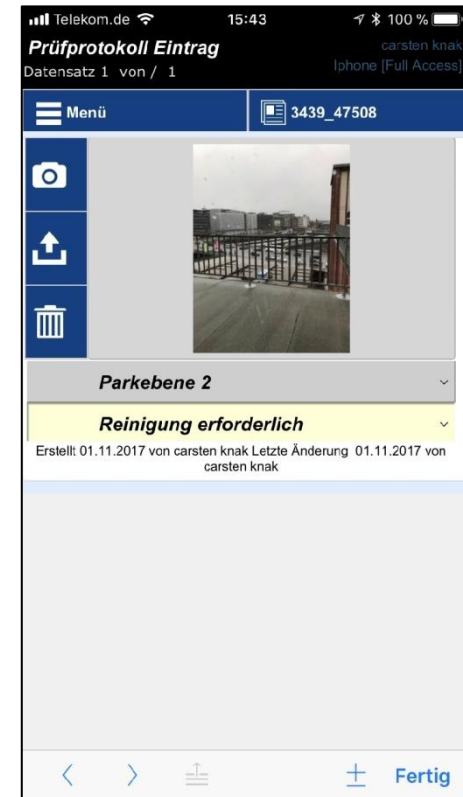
Telekom.de 15:43 100 %

Prüfprotokoll Eintrag
Datensatz 1 von / 1
carsten knak
Iphone [Full Access]

Menü
3439_47508

Parkebene 2

Reinigung erforderlich

Erstellt 01.11.2017 von carsten knak Letzte Änderung 01.11.2017 von carsten knak

Fertig